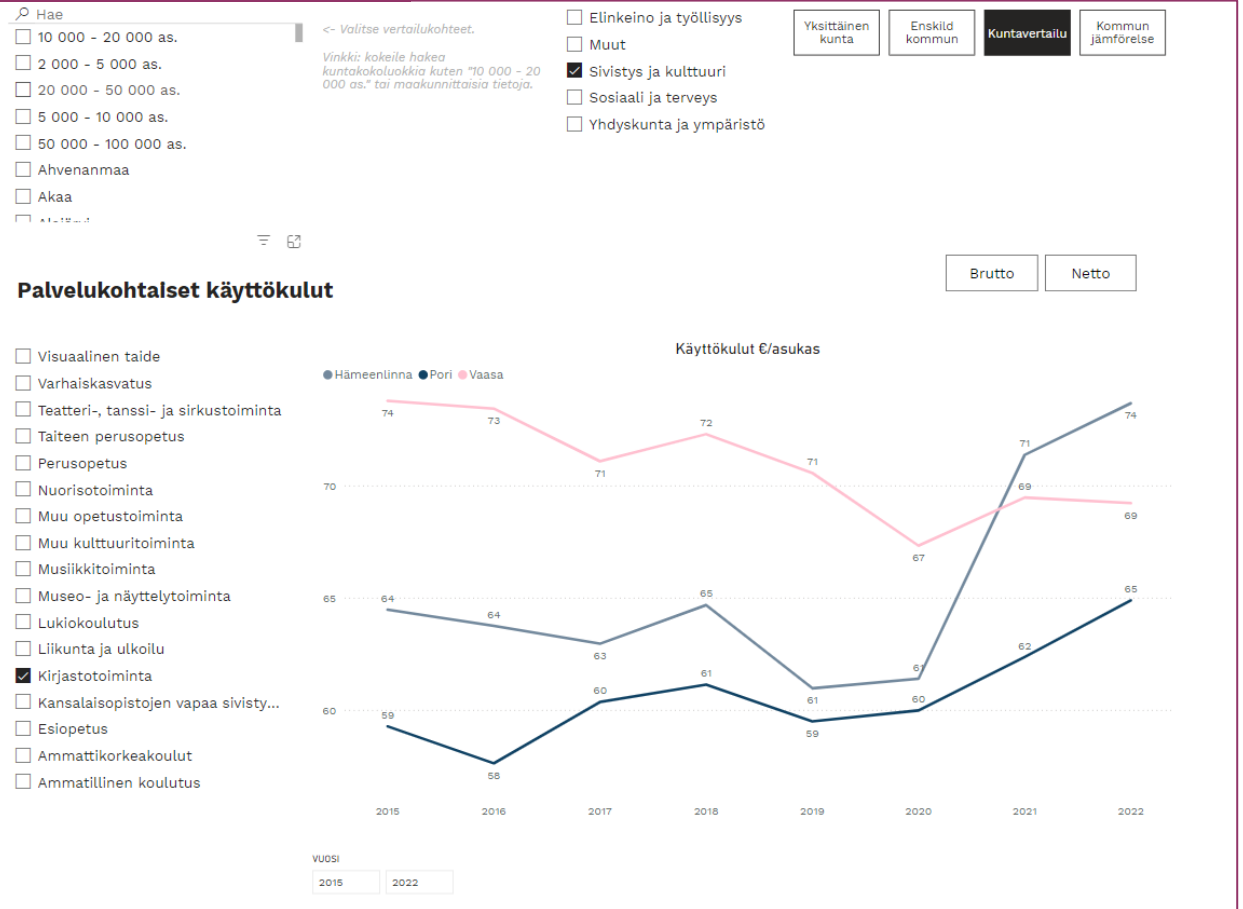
Hae
10 000 - 20 000 as.
2 000 - 5 000 as.
20 000 - 50 000 as.
5 000 - 10 000 as.
50 000 - 100 000 as.
Ahvenanmaa
Akaa
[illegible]

<- Valitse vertailukohteet.

Vinkki: kokeile hakea kuntakokoluokkia kuten "10 000 - 20 000 as." tai maakunnittaisia tietoja.

Elinkeino ja työllisyys
Muut
Sivistys ja kulttuuri
Sosiaali ja terveys
Yhdyskunta ja ympäristö

Yksittäinen kunta
Enskild kommun
Kuntavertailu
Kommun jämförelse

Palvelukohtalset käyttökulut

Brutto
Netto

Visuaalinen taide
Varhaiskasvatus
Teatteri-, tanssi- ja sirkustoiminta
Taiteen perusopetus
Perusopetus
Nuorisotoiminta
Muu opetustoiminta
Muu kulttuuritoiminta
Musiikkitoiminta
Museo- ja näyttelytoiminta
Lukiokoulutus
Liikunta ja ulkoilu
Kirjastotoiminta
Kansalaisopistojen vapaa sivisty...
Esiopetus
Ammattikorkeakoulut
Ammatillinen koulutus

Käyttökulut €/asukas
Hämeenlinna Pori Vaasa

74 73 71 72 71 67 69 69
70
64 64 63 65 61 61 71 74
65
59 58 60 61 59 60 62 65
60

2015 2016 2017 2018 2019 2020 2021 2022

VUOSI
2015
2022